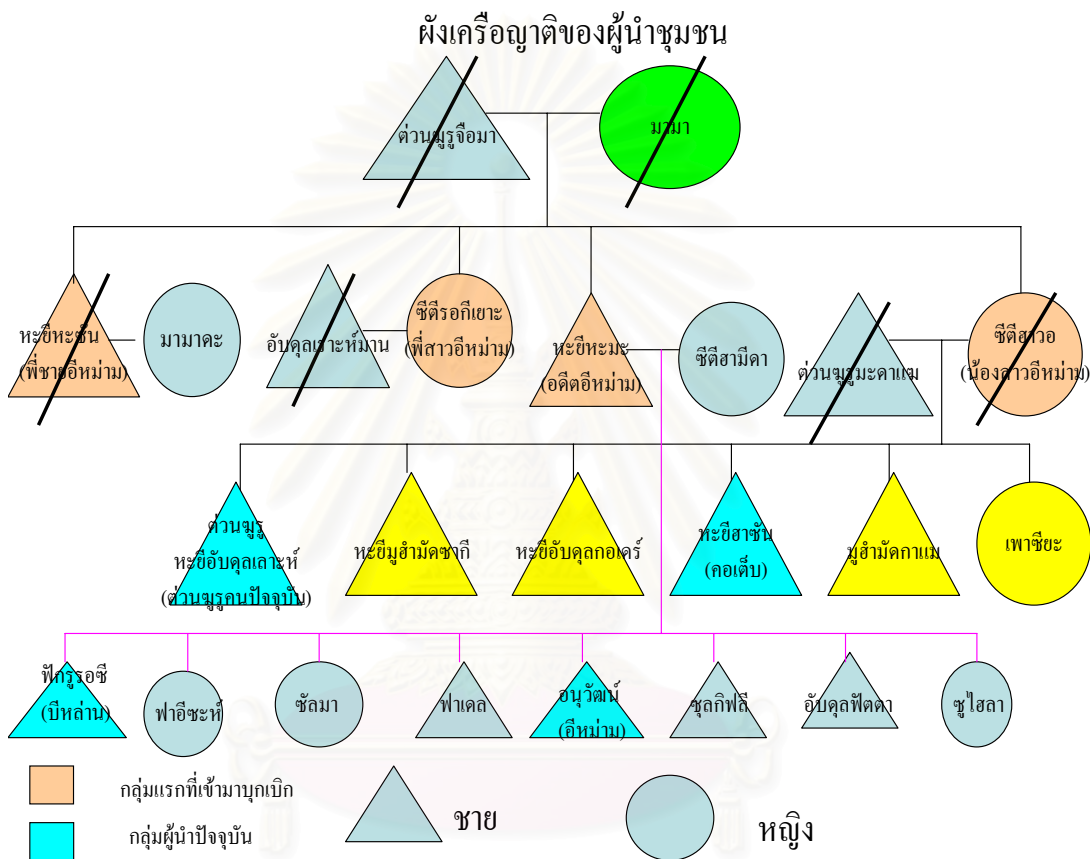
ผังเครือญาติของผู้นำชุมชน

ต่วนฆูรูจือมา

มามา

หะยีหะซัน (พี่ชายอีหม่าม)

มามาดะ

อับดุลเลาะห์มาน

ซีตีรอกีเยาะ (พี่สาวอีหม่าม)

หะยีหะมะ (อดีตอีหม่าม)

ซีตีฮามีดา

ต่วนฆูรูมะดาแม

ซีตีสาวอ (น้องสาวอีหม่าม)

ต่วนฆูรู หะยีอับดุลเลาะห์ (ต่วนฆูรูคนปัจจุบัน)

หะยีมูฮำมัดซากี

หะยีอับดุลกอเดร์

หะยีฮาซัน (คอเต็บ)

มูฮำมัดกาแม

เพาซียะ

ฟักรูรอซี (บีหล่าน)

ฟาอีซะห์

ซัลมา

ฟาเดล

อนุวัฒน์ (อีหม่าม)

ซุลกิฟลี

อับดุลฟัตตา

ซูไฮลา

กลุ่มแรกที่เข้ามาบุกเบิก

กลุ่มผู้นำปัจจุบัน

ชาย

หญิง